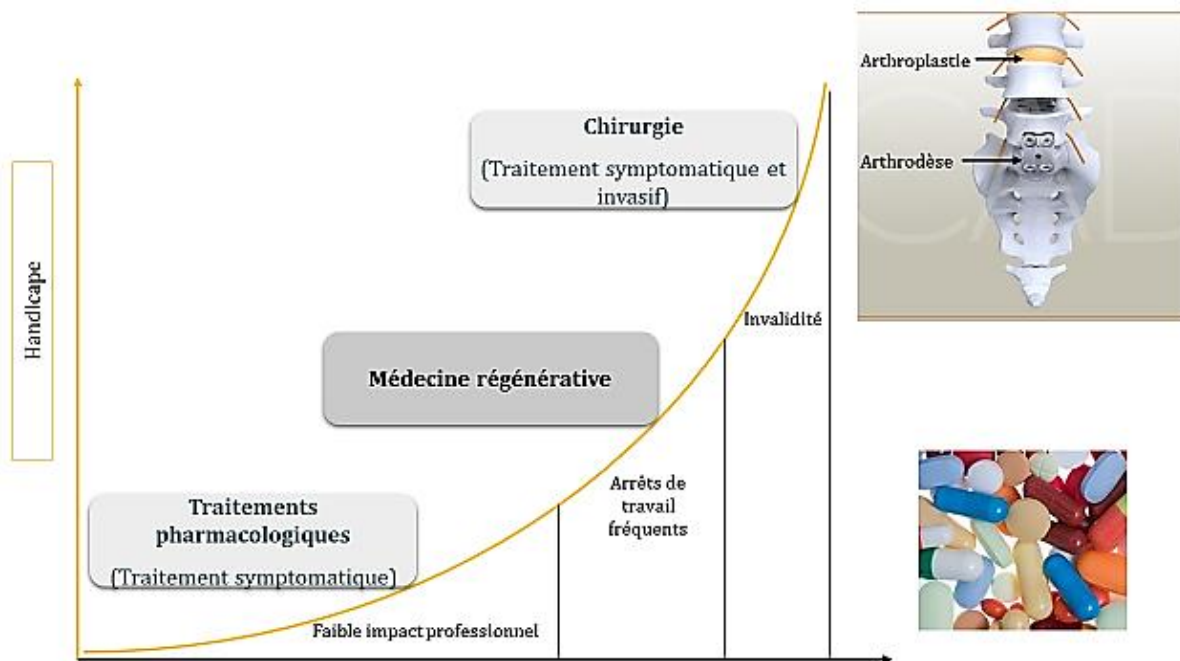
Handicape

Chirurgie

(Traitement symptomatique et invasif)

Arthroplastie

Arthrodèse

Invalidité

Médecine régénérative

Arrêts de travail fréquents

Traitements pharmacologiques

(Traitement symptomatique)

Faible impact professionnel